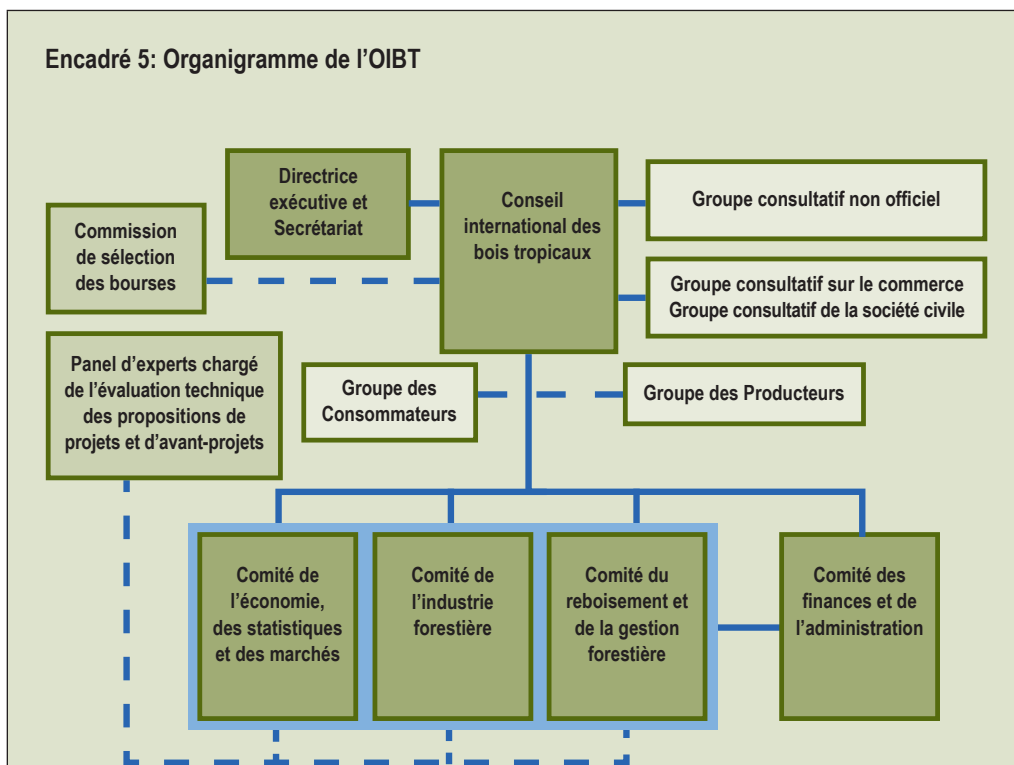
Encadré 5: Organigramme de l'OIBT

Directrice exécutive et Secrétariat

Conseil international des bois tropicaux

Groupe consultatif non officiel

Commission de sélection des bourses

Groupe consultatif sur le commerce
Groupe consultatif de la société civile

Panel d'experts chargé de l'évaluation technique des propositions de projets et d'avant-projets

Groupe des Consommateurs

Groupe des Producteurs

Comité de l'économie, des statistiques et des marchés

Comité de l'industrie forestière

Comité du reboisement et de la gestion forestière

Comité des finances et de l'administration